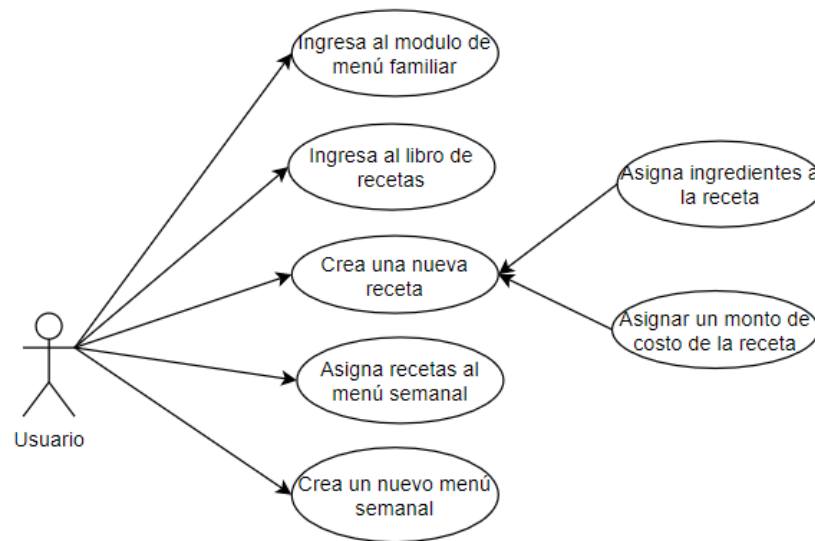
Ingresa al modulo de menú familiar

Ingresa al libro de recetas

Crea una nueva receta

Asigna recetas al menú semanal

Crea un nuevo menú semanal

Asigna ingredientes a la receta

Asignar un monto de costo de la receta

Usuario